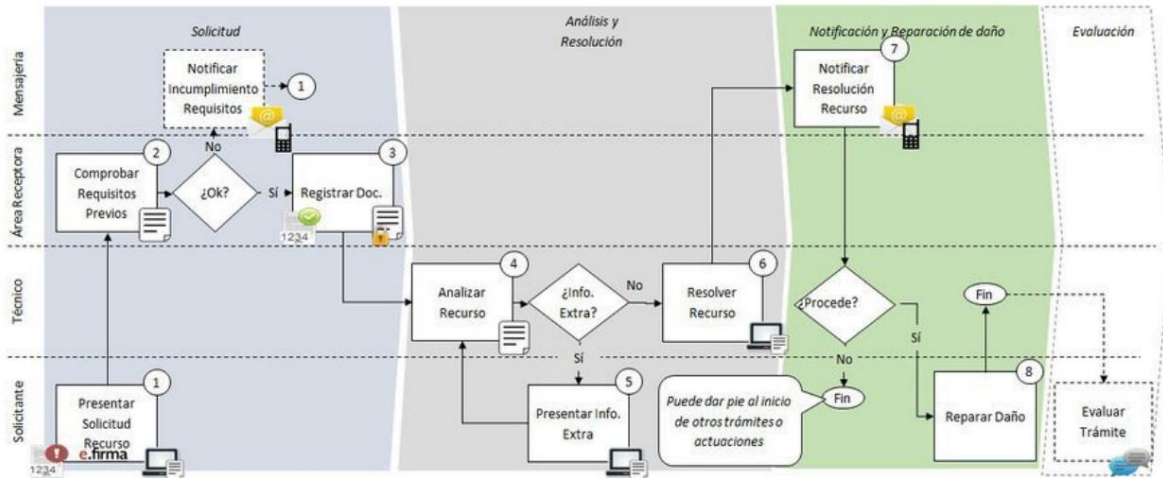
Solicitud

Análisis y Resolución

Notificación y Reparación de daño

Evaluación

Mensajería

Área Receptora

Técnico

Solicitante

Notificar Incumplimiento Requisitos

1

No

Comprobar Requisitos Previos

2

¿Ok?

Sí

Registrar Doc.

3

1234

Analizar Recurso

4

¿Info. Extra?

No

Sí

Resolver Recurso

6

Notificar Resolución Recurso

7

¿Procede?

Sí

No

Fin

Presentar Solicitud Recurso

1

1234

e.firma

Presentar Info. Extra

5

Puede dar pie al inicio de otros trámites o actuaciones

Fin

Reparar Daño

8

Evaluar Trámite